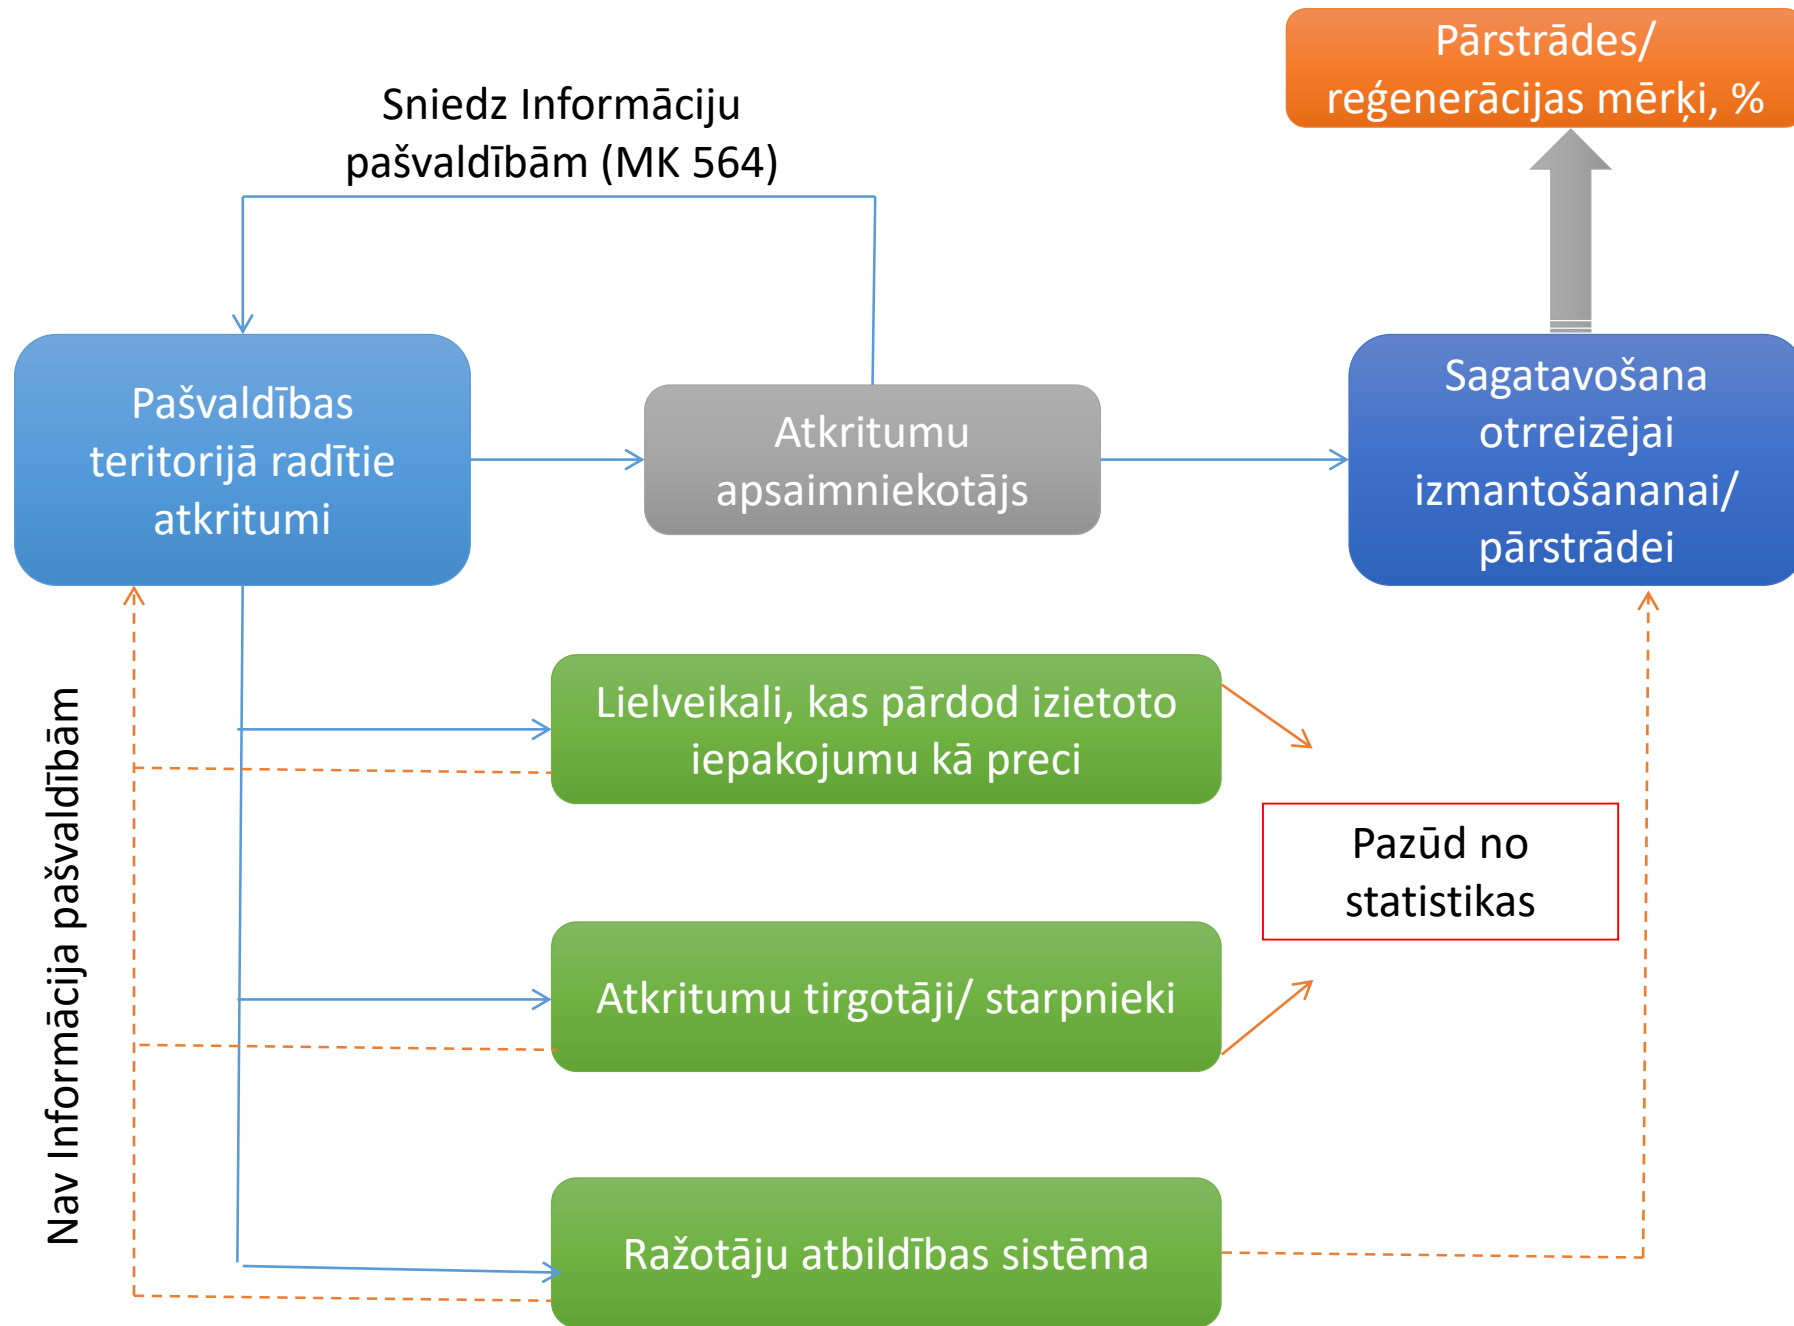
Pārstrādes/ reģenerācijas mērķi, %

Sniedz Informāciju pašvaldībām (MK 564)

Pašvaldības teritorijā radītie atkritumi

Atkritumu apsaimniekotājs

Sagatavošana otrreizējai izmantošananai/ pārstrādei

Nav Informācija pašvaldībām

Lielveikali, kas pārdod izietoto iepakojumu kā preci

Pazūd no statistikas

Atkritumu tirgotāji/ starpnieki

Ražotāju atbildības sistēma